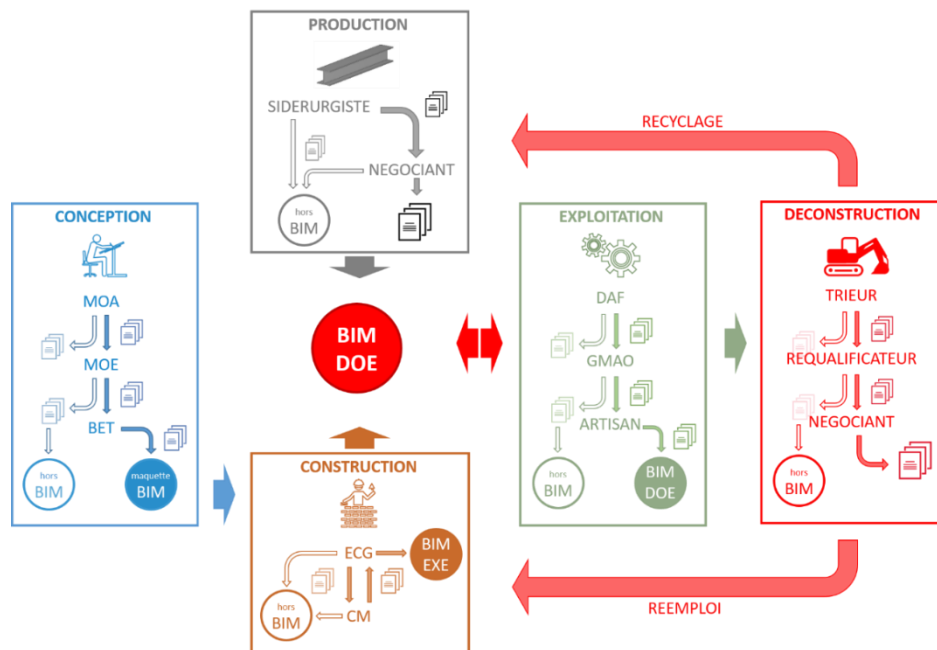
PRODUCTION

SIDERURGISTE

NEGOCIANT

hors BIM

RECYCLAGE

CONCEPTION

MOA

MOE

BET

hors BIM

maquette BIM

BIM DOE

EXPLOITATION

DAF

GMAO

ARTISAN

hors BIM

BIM DOE

DECONSTRUCTION

TRIEUR

REQUALIFICATEUR

NEGOCIANT

hors BIM

CONSTRUCTION

ECG

BIM EXE

CM

hors BIM

REEMPLOI